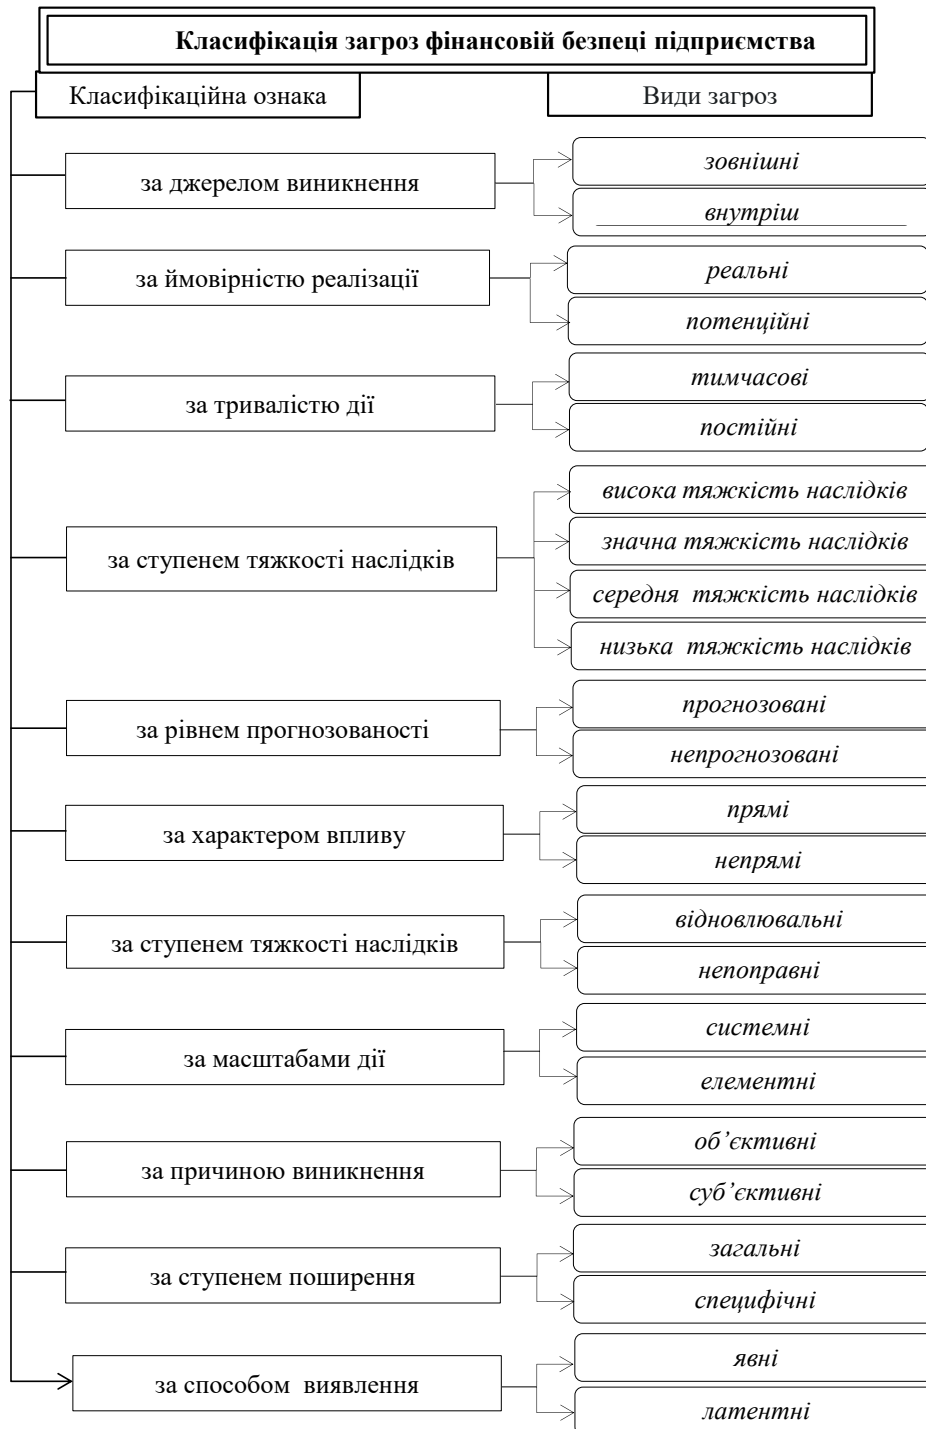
Класифікація загроз фінансовій безпеці підприємства

Класифікаційна ознака

Види загроз

за джерелом виникнення

зовнішні

внутріш

за ймовірністю реалізації

реальні

потенційні

за тривалістю дії

тимчасові

постійні

за ступенем тяжкості наслідків

висока тяжкість наслідків

значна тяжкість наслідків

середня тяжкість наслідків

низька тяжкість наслідків

за рівнем прогнозованості

прогнозовані

непрогнозовані

за характером впливу

прямі

непрямі

за ступенем тяжкості наслідків

відновлювальні

непоправні

за масштабами дії

системні

елементні

за причиною виникнення

об'єктивні

суб'єктивні

за ступенем поширення

загальні

специфічні

за способом виявлення

явні

латентні